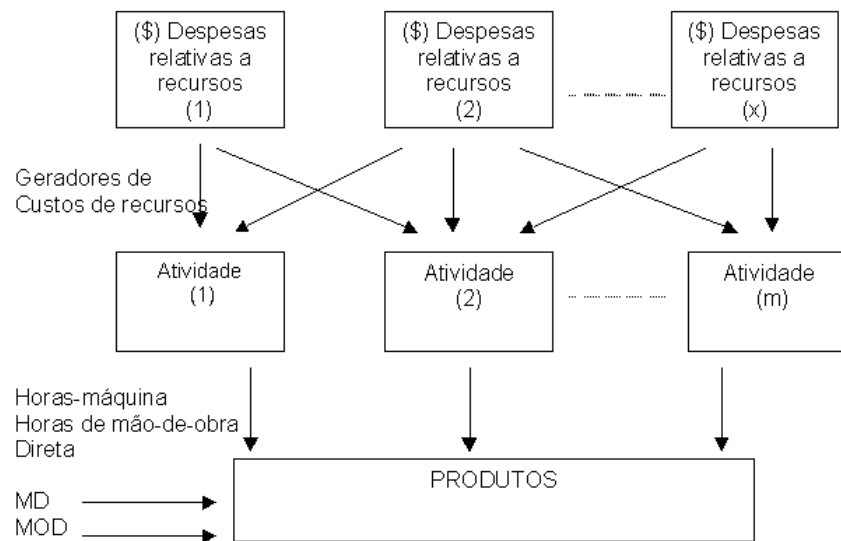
($) Despesas relativas a recursos (1)

($) Despesas relativas a recursos (2)

($) Despesas relativas a recursos (x)

Geradores de Custos de recursos

Atividade (1)

Atividade (2)

Atividade (m)

Horas-máquina
Horas de mão-de-obra Direta

PRODUTOS

MD

MOD